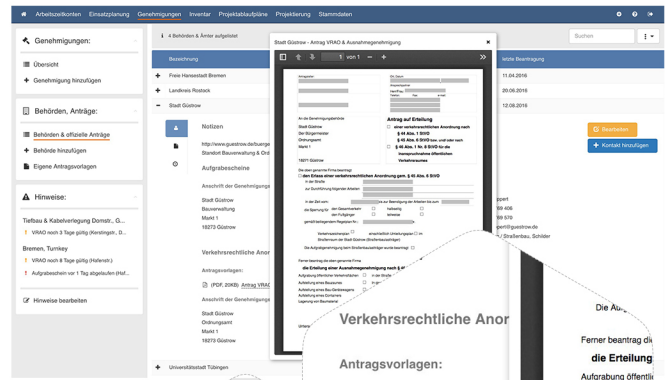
Arbeitszeitkonten Einsatzplanung Genehmigungen Inventar Projektablaufpläne Projektierung Stammdaten

Genehmigungen:

Übersicht

Genehmigung hinzufügen

Behörden, Anträge:

Behörden & offizielle Anträge

Behörde hinzufügen

Eigene Antragsvorlagen

Hinweise:

Tiefbau & Kabelverlegung Domstr., G...

VRAO noch 8 Tage gültig (Kerstingstr., D...

Bremen, Turnkey

VRAO noch 9 Tage gültig (Hafenstr.)

Aufgrabeschein vor 1 Tag abgelaufen (Haf...

Hinweise bearbeiten

4 Behörden & Ämter aufgelistet

Suchen

Bezeichnung

letzte Beantragung

Freie Hansestadt Bremen

11.04.2016

Landkreis Rostock

20.06.2016

Stadt Güstrow

12.08.2016

Notizen

http://www.guestrow.de/buerge...

Standort Bauverwaltung & Ord...

Aufgabenbeschreibung

Anschrift der Genehmigungsbehörde

Stadt Güstrow

Bauverwaltung

Markt 1

18273 Güstrow

Verkehrsrechtliche Anordnung

Antragsvorlagen:

(PDF, 20KB) Antrag VRAO

Anschrift der Genehmigungsbehörde

Stadt Güstrow

Ordnungsamt

Markt 1

18273 Güstrow

Universitätsstadt Tübingen

Bearbeiten

Kontakt hinzufügen

ppert

59 406

59 570

ppert@guestrow.de

/ Straßenbau, Schilder

Stadt Güstrow - Antrag VRAO & Ausnahmegenehmigung

1 von 1

Antrag auf Erteilung

einer verkehrsrechtlichen Anordnung nach § 45 Abs. 1 StVO

§ 45 Abs. 6 StVO

Verkehrsraumes

die Erteilung einer Ausnahmegenehmigung

Verkehrsrechtliche Anor

Antragsvorlagen:

Die Ausnahme

Ferner beantrag die

die Erteilung

Aufgrabung öffentli